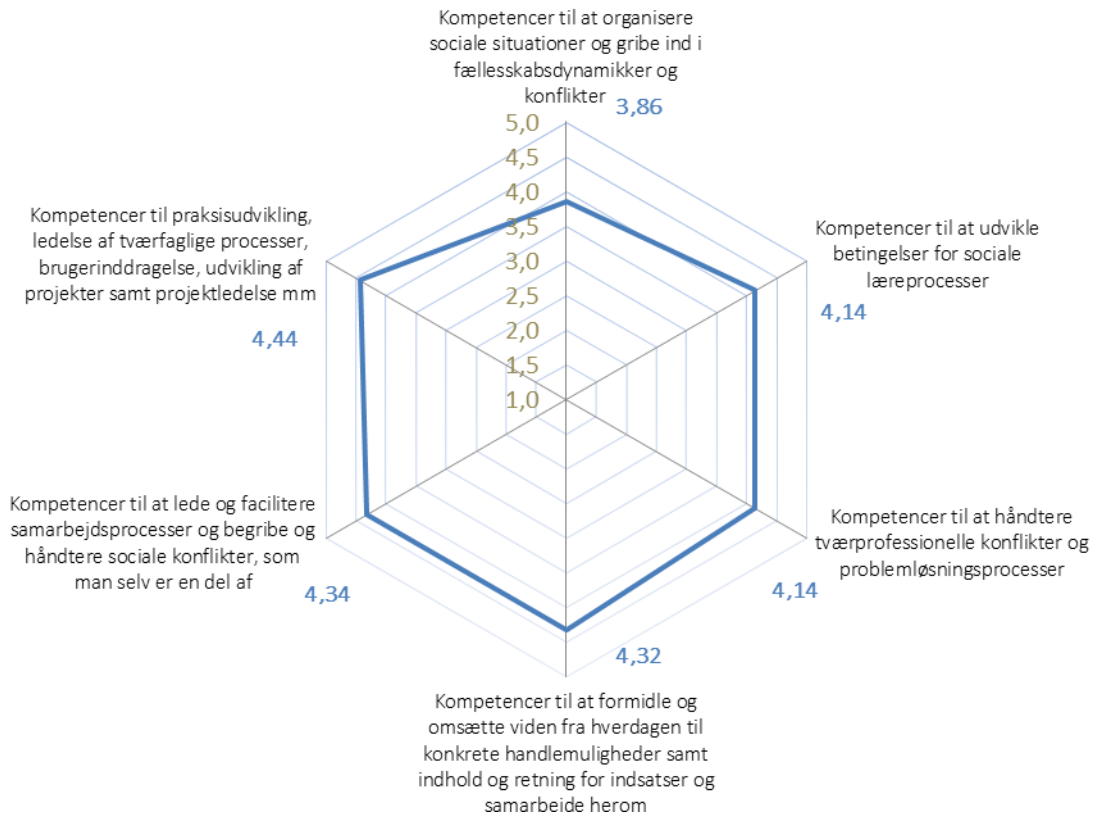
Kompetencer til at organisere sociale situationer og gribe ind i fællesskabsdynamikker og konflikter

3,86

5,0
4,5
4,0
3,5
3,0
2,5
2,0
1,5
1,0

Kompetencer til at udvikle betingelser for sociale læreprocesser

4,14

Kompetencer til at håndtere tværprofessionelle konflikter og problemløsningsprocesser

4,14

4,32

Kompetencer til at formidle og omsætte viden fra hverdagen til konkrete handlemuligheder samt indhold og retning for indsatser og samarbeide herom

Kompetencer til at lede og facilitere samarbejdsprocesser og begribe og håndtere sociale konflikter, som man selv er en del af

4,34

Kompetencer til praksisudvikling, ledelse af tværfaglige processer, brugerinddragelse, udvikling af projekter samt projektledelse mm

4,44